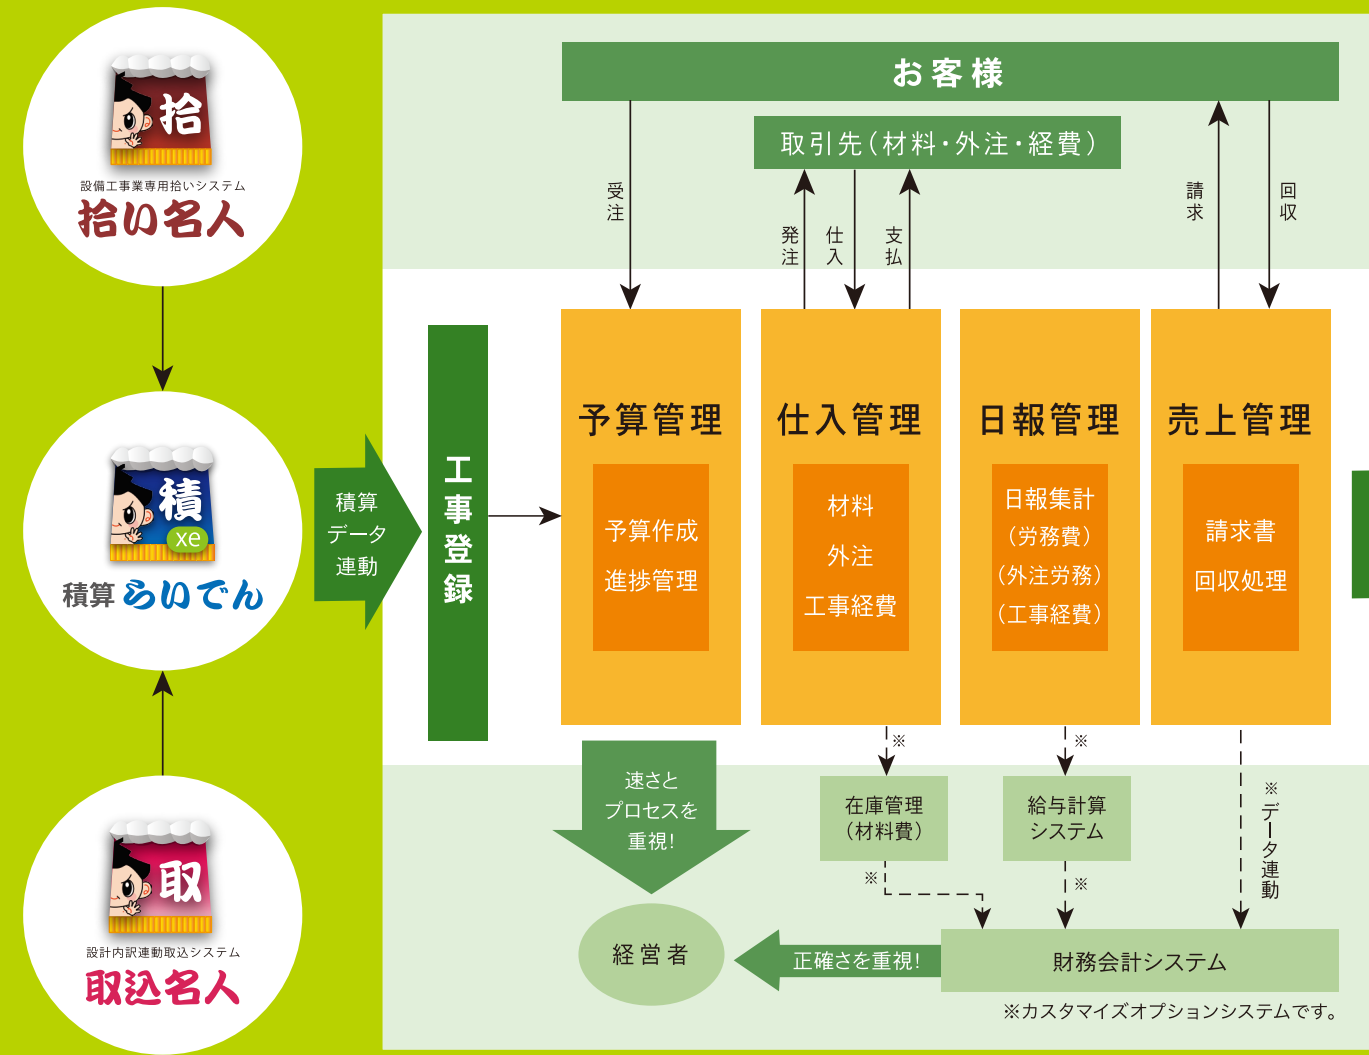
拾

設備工事業専用拾いシステム
拾い名人

積
xe

積算 らいでん

取

設計内訳連動取込システム
取込名人

積算
データ
連動

工事登録

お客様

取引先（材料・外注・経費）

受注

発注

仕入

支払

請求

回収

予算管理

予算作成
進捗管理

仕入管理

材料
外注
工事経費

日報管理

日報集計
（労務費）
（外注労務）
（工事経費）

売上管理

請求書
回収処理

※

※

速さと
プロセスを
重視!

在庫管理
（材料費）

給与計算
システム

※データ連動

※

※

経営者

正確さを重視!

財務会計システム

※カスタマイズオプションシステムです。